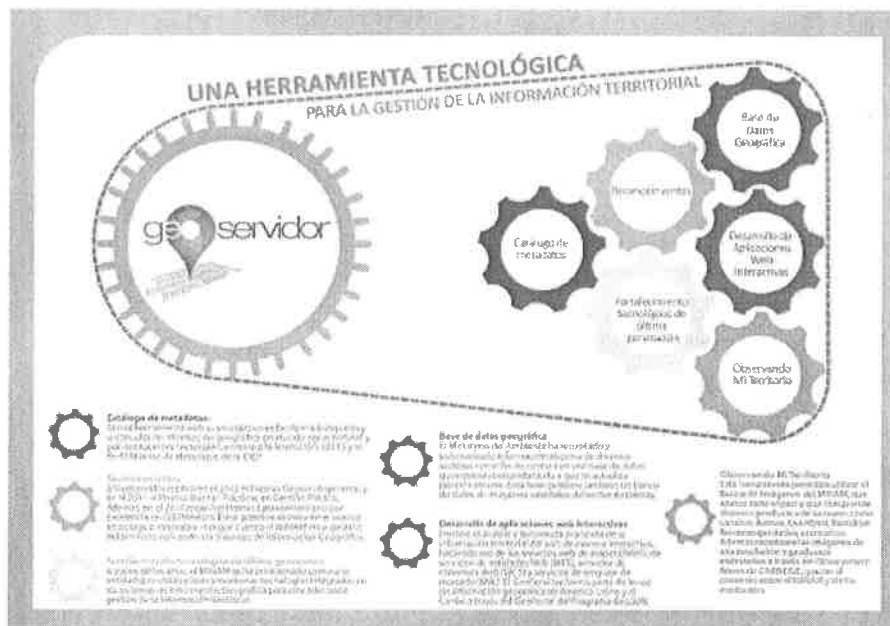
UNA HERRAMIENTA TECNOLÓGICA

PARA LA GESTIÓN DE LA INFORMACIÓN TERRITORIAL

geoservidor

Base de Datos Geográfica

Reconocimientos

Catálogo de metadatos

Desarrollo de Aplicaciones Web Interactivas

Fortalecimiento tecnológico de última generación

Observando Mi Territorio

Catálogo de metadatos
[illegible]

Reconocimientos
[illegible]

Fortalecimiento tecnológico de última generación
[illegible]

Base de datos geográfica
El Ministerio del Ambiente ha recopilado y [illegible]

Desarrollo de aplicaciones web interactivas
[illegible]

Observando Mi Territorio
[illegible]